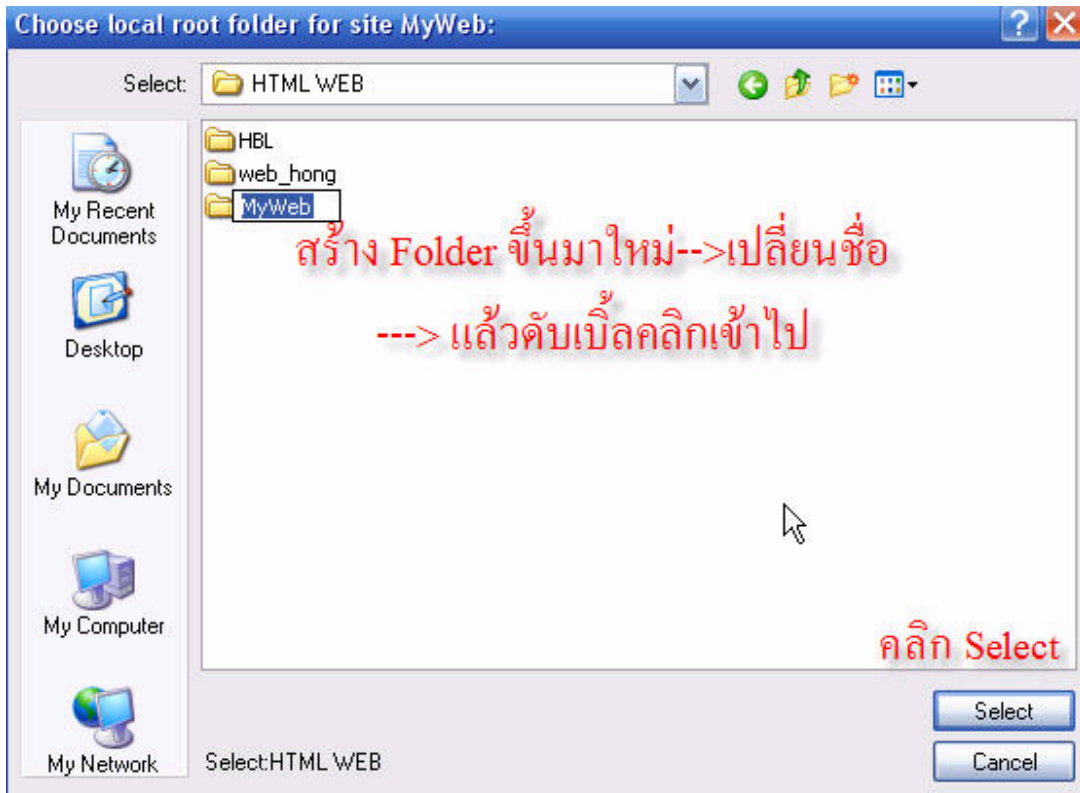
Choose local root folder for site MyWeb:

Select: HTML WEB

My Recent Documents

Desktop

My Documents

My Computer

My Network

HBL
web_hong
MyWeb

สร้าง Folder ขึ้นมาใหม่-->เปลี่ยนชื่อ

---> แล้วดับเบิ้ลคลิกเข้าไป

คลิก Select

Select:HTML WEB

Select

Cancel